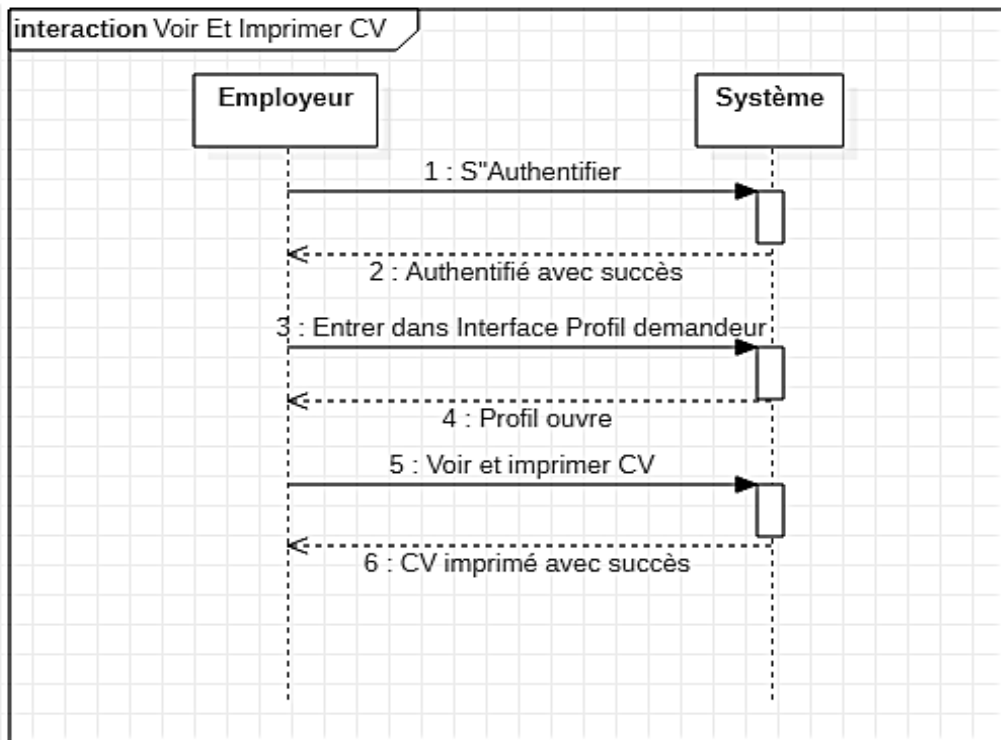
interaction Voir Et Imprimer CV

Employeur

Système

1 : S"Authentifier

2 : Authentifié avec succès

3 : Entrer dans Interface Profil demandeur

4 : Profil ouvre

5 : Voir et imprimer CV

6 : CV imprimé avec succès